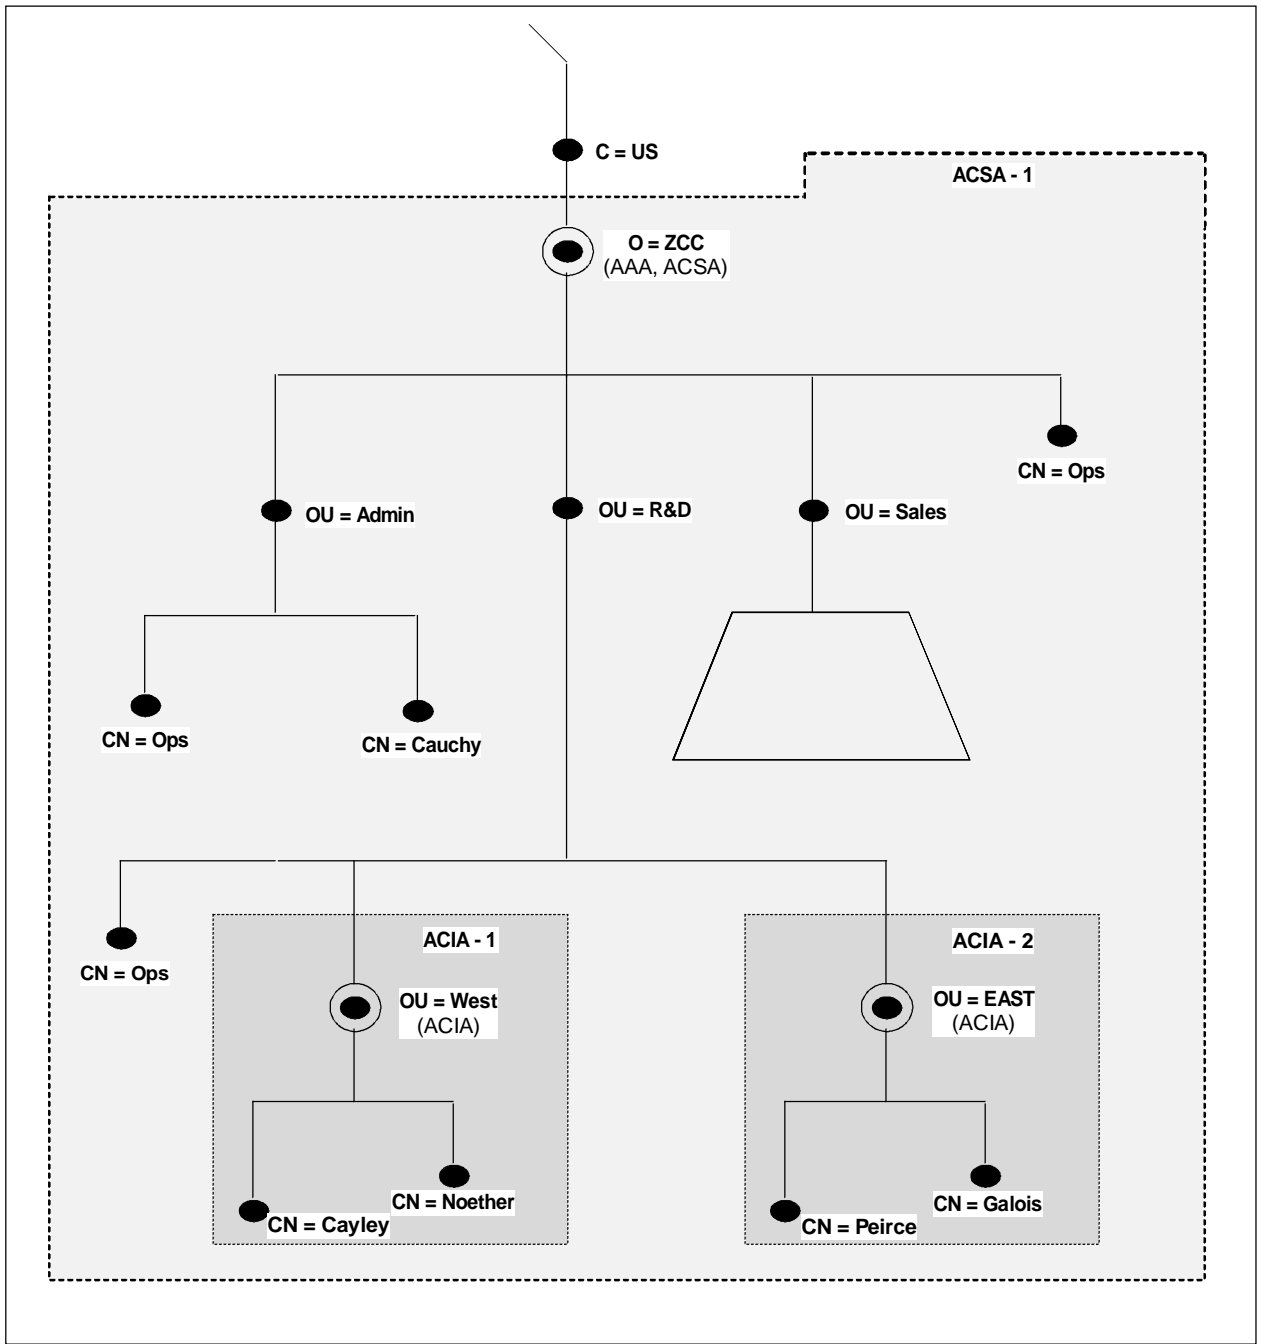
C = US

ACSA - 1

O = ZCC
(AAA, ACSA)

CN = Ops

OU = Admin

OU = R&D

OU = Sales

CN = Ops

CN = Cauchy

CN = Ops

ACIA - 1

OU = West
(ACIA)

CN = Noether

CN = Cayley

ACIA - 2

OU = EAST
(ACIA)

CN = Galois

CN = Peirce